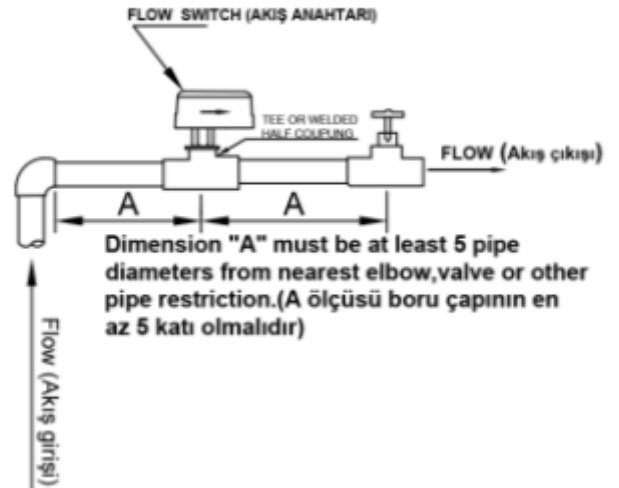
FLOW SWITCH (AKIŞ ANAHTARI)

TEE OR WELDED HALF COUPLING

FLOW (Akış çıkışı)

A

A

Dimension "A" must be at least 5 pipe diameters from nearest elbow,valve or other pipe restriction.(A ölçüsü boru çapının en az 5 katı olmalıdır)

Flow (Akış girişi)